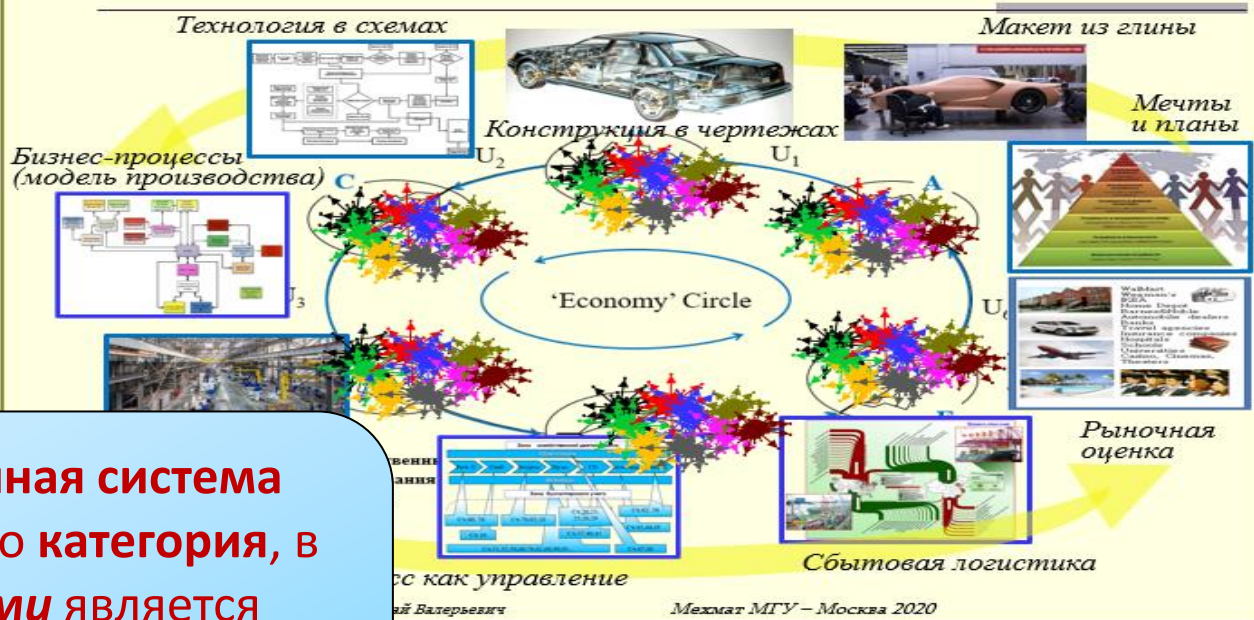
Технология в схемах

Макет из глины

Мечты и планы

Конструкция в чертежах

Бизнес-процессы (модель производства)

U2

U1

C

A

'Economy' Circle

U3

U6

Рыночная оценка

Сбытовая логистика

венн
ания

сс как управление

ай Валерьевич

Мехмат МГУ – Москва 2020

ная система
о категория, в
ми является